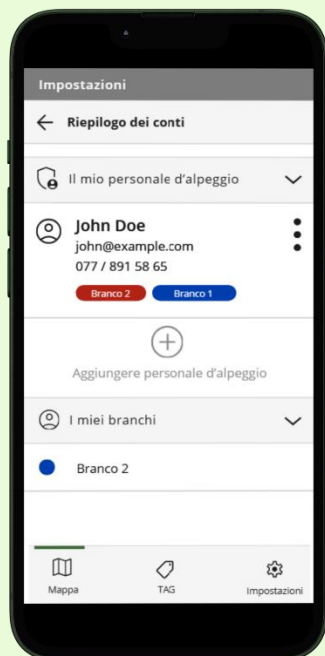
Impostazioni

Riepilogo dei conti

Il mio personale d'alpeggio

John Doe
john@example.com
077 / 891 58 65
Branco 2 Branco 1

Aggiungere personale d'alpeggio

I miei branchi

Branco 2

Mappa TAG Impostazioni